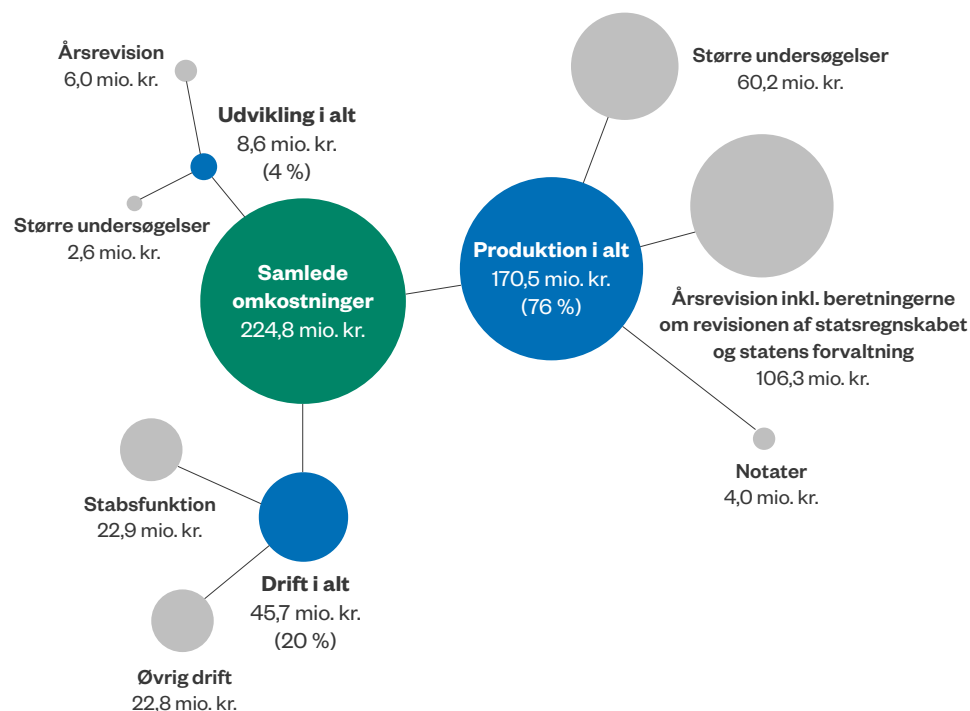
Årsrevision
6,0 mio. kr.

Udvikling i alt
8,6 mio. kr.
(4 %)

Større undersøgelser
2,6 mio. kr.

Samlede omkostninger
224,8 mio. kr.

Større undersøgelser
60,2 mio. kr.

Produktion i alt
170,5 mio. kr.
(76 %)

Årsrevision inkl. beretningerne om revisionen af statsregnskabet og statens forvaltning
106,3 mio. kr.

Notater
4,0 mio. kr.

Stabsfunktion
22,9 mio. kr.

Drift i alt
45,7 mio. kr.
(20 %)

Øvrig drift
22,8 mio. kr.